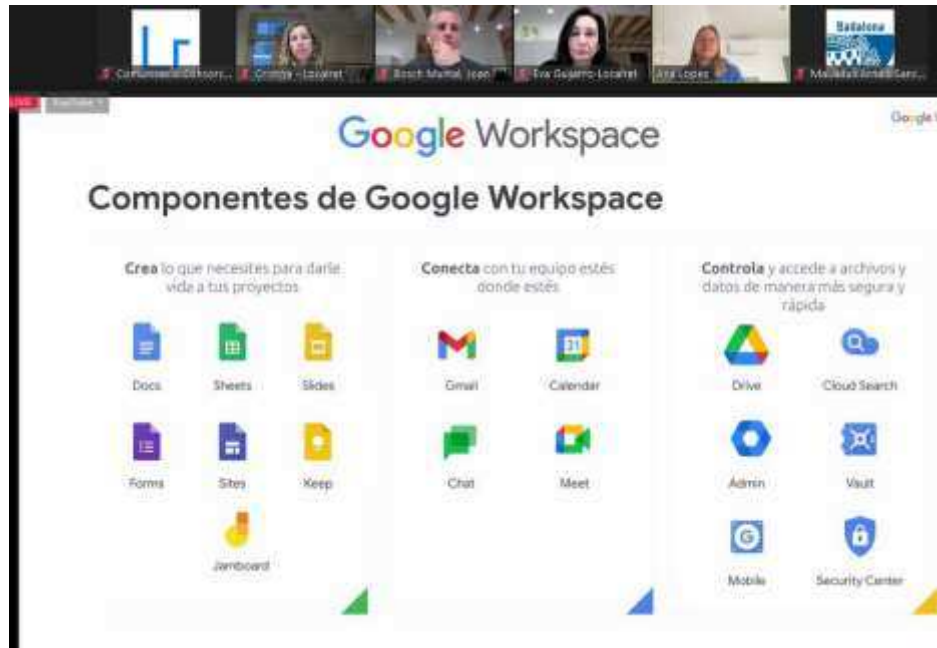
Comunicació Consorci... Cristina - Localret Bosch Martal, Joan Eva Guijarro Localret Ana Lopez Badalona Mallada Roselló Sanz...

LIVE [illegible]

Google Workspace

Google

Componentes de Google Workspace

Crea lo que necesites para darle vida a tus proyectos

Docs Sheets Slides

Forms Sites Keep

Jamboard

Conecta con tu equipo estés donde estés

Gmail Calendar

Chat Meet

Controla y accede a archivos y datos de manera más segura y rápida

Drive Cloud Search

Admin Vault

Mobile Security Center